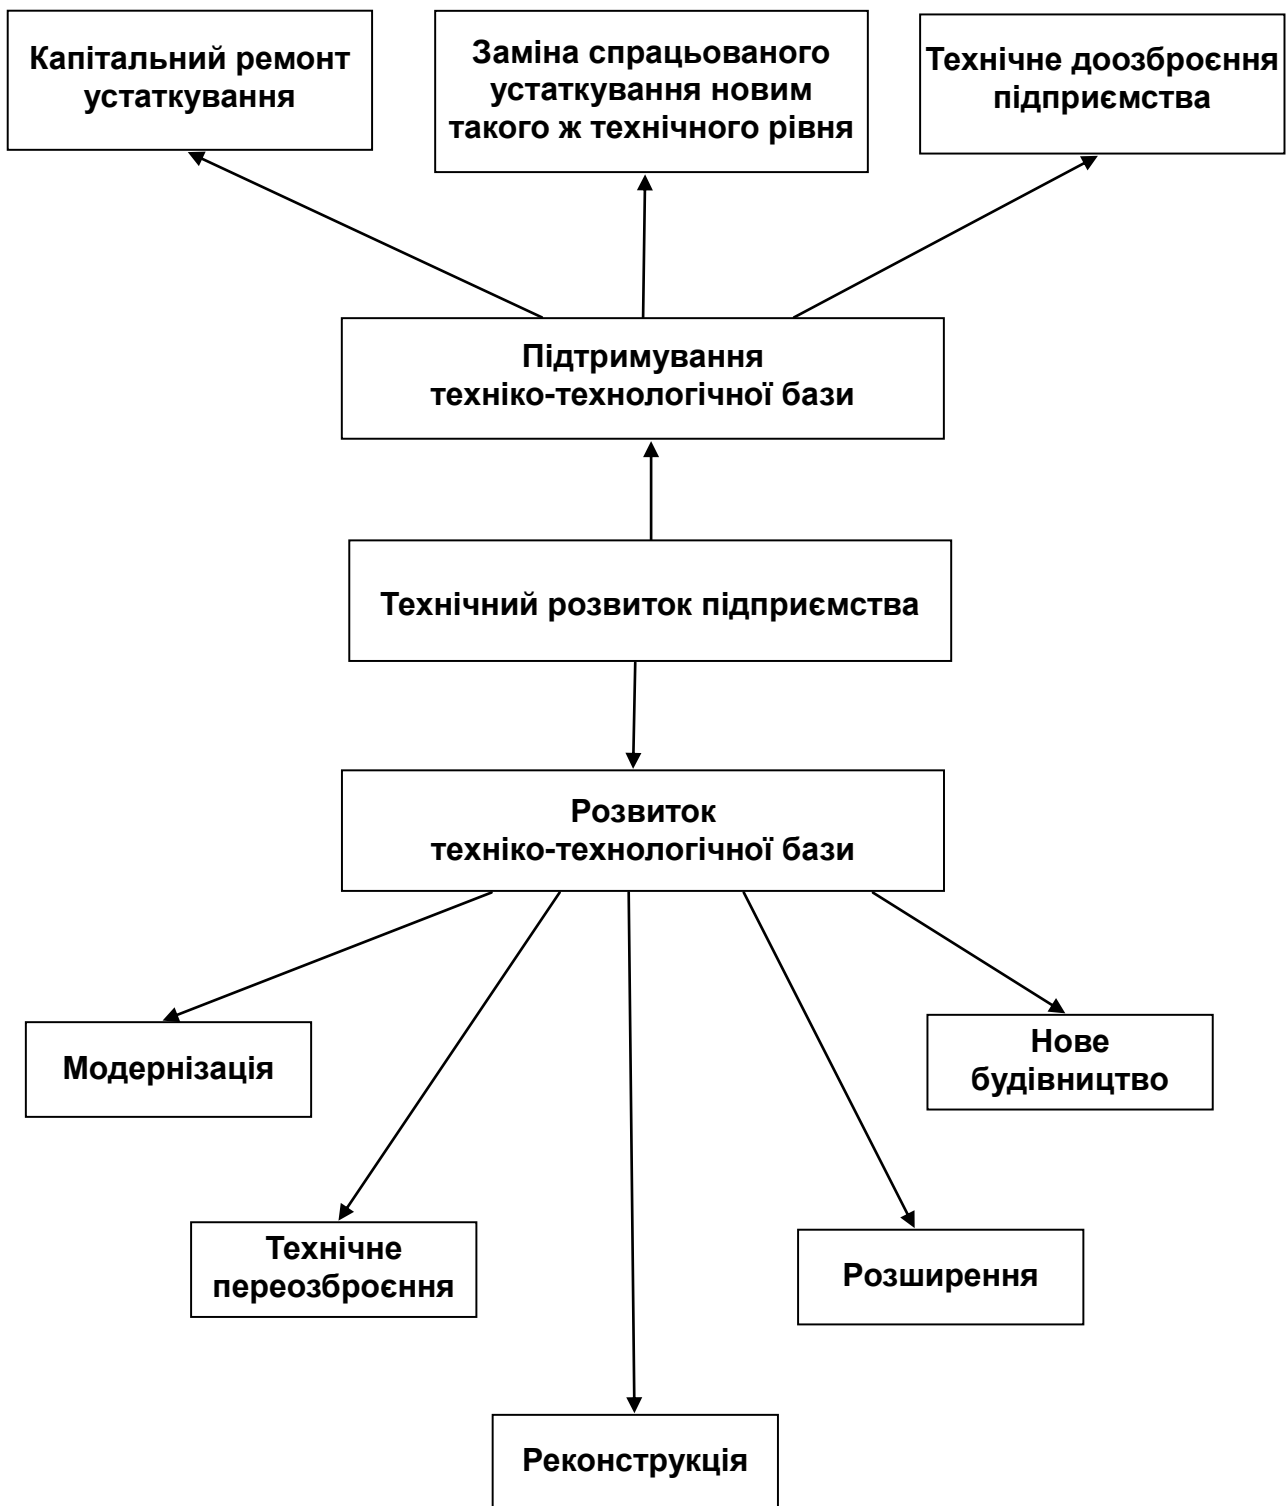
Капітальний ремонт устаткування

Заміна спрацьованого устаткування новим такого ж технічного рівня

Технічне дооз­броєння підприємства

Підтримування техніко-технологічної бази

Технічний розвиток підприємства

Розвиток техніко-технологічної бази

Модернізація

Нове будівництво

Технічне переозброєння

Розширення

Реконструкція